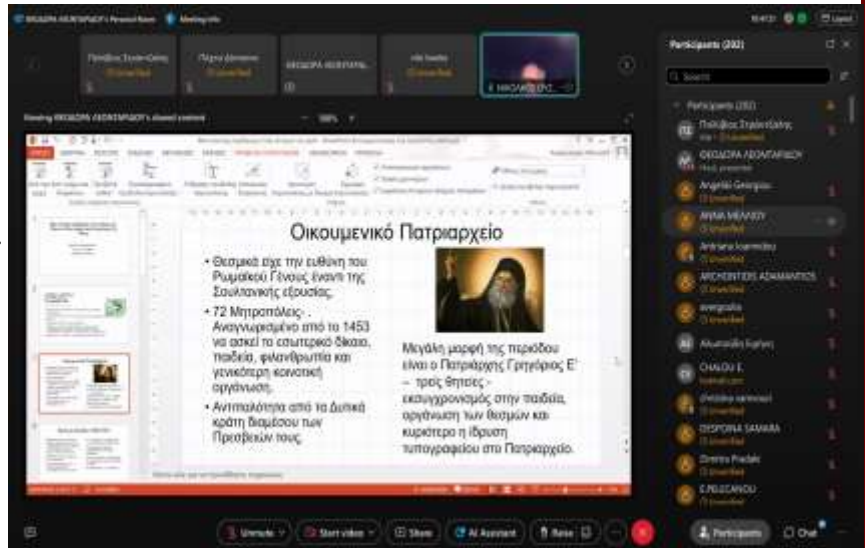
ΘΕΟΔΩΡΑ ΛΕΟΝΤΑΡΙΔΟΥ's Personal Room · Meeting info

Πολύβιος Στυλιανίδης · Παρνα Δανιηλιαν · ΘΕΟΔΩΡΑ ΛΕΟΝΤΑΡΙ... · ΝΙΚΟΛΑ...

Viewing ΘΕΟΔΩΡΑ ΛΕΟΝΤΑΡΙΔΟΥ's shared content · 100%

Οικουμενικό Πατριαρχείο

• Θεσμικά είχε την ευθύνη του Ρωμαίικου Γένους έναντι της Σουλτανικής εξουσίας.

• 72 Μητροπόλεις . Αναγνωρισμένο από το 1453 να ασκεί το εσωτερικό δίκαιο, παιδεία, φιλανθρωπία και γενικότερη κοινοτική οργάνωση.

• Αντιπαλότητα από τα Δυτικά κράτη διαμέσου των Πρεσβειών τους.

Μεγάλη μορφή της περιόδου είναι ο Πατριάρχης Γρηγόριος Ε' – τρεις θητείες - εκσυγχρονισμός στην παιδεία, οργάνωση των θεσμών και κυριότερο η ίδρυση τυπογραφείου στο Πατριαρχείο.

Participants (202)

Search

Participants (202)

Πολύβιος Στυλιανίδης
ΘΕΟΔΩΡΑ ΛΕΟΝΤΑΡΙΔΟΥ
Host, presenter
Angeliki Georgiou
ΑΝΝΑ ΜΕΛΛΙΟΥ
Antriana Ioannidou
ARCHONTISSA ADAMANTIDIS
avergoulia
Aikaterini Kapitsi
CHALOU E.
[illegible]
DESPOINA SAMARA
Dimitris Pradakis
E.PELECANOU

Unmute · Start video · Share · AI Assistant · Raise · Participants · Chat